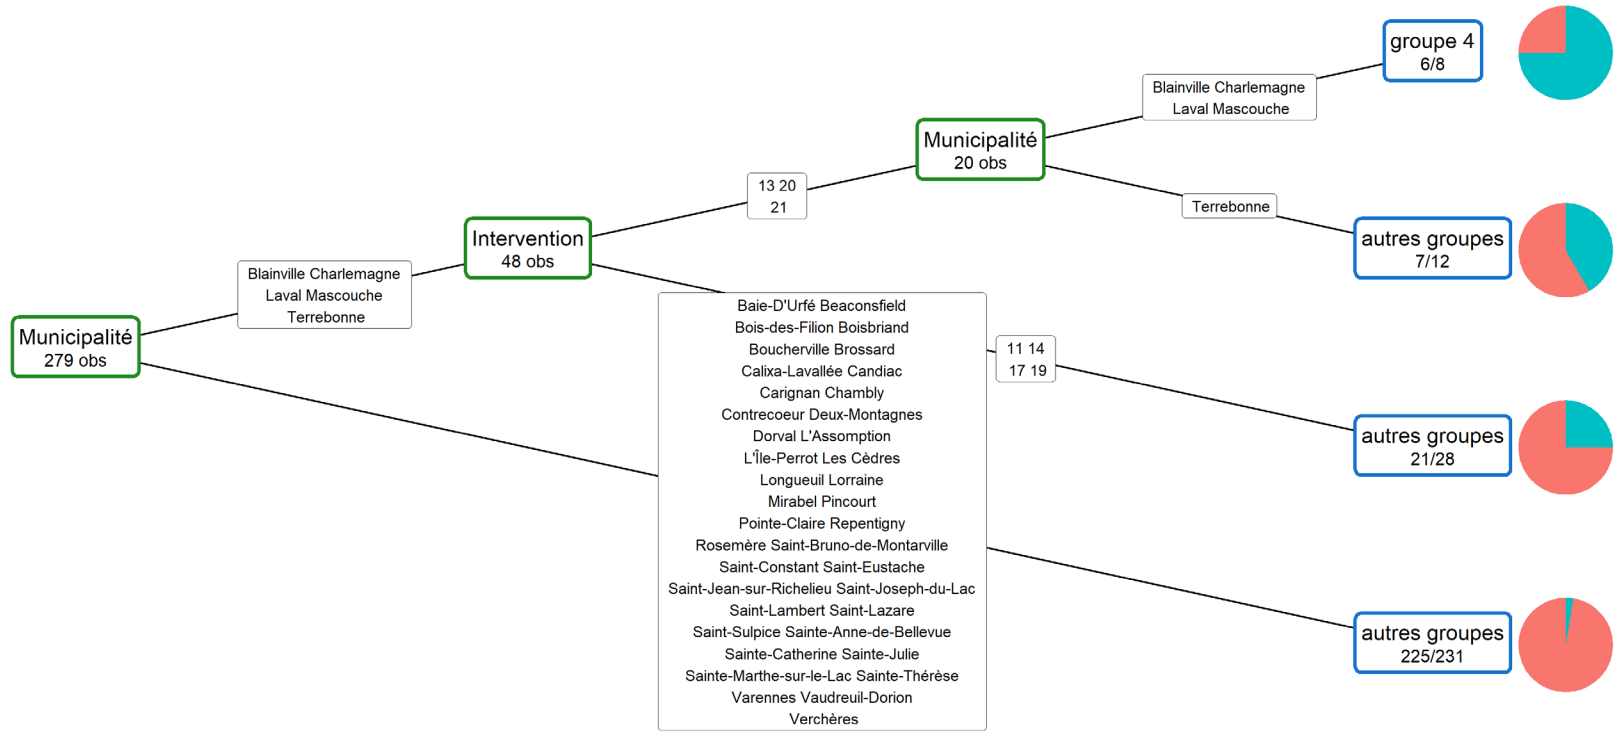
groupe 4
6/8

Blainville Charlemagne
Laval Mascouche

Municipalité
20 obs

13 20
21

Terrebonne

autres groupes
7/12

Intervention
48 obs

Blainville Charlemagne
Laval Mascouche
Terrebonne

Municipalité
279 obs

Baie-D'Urfé Beaconsfield
Bois-des-Filion Boisbriand
Boucherville Brossard
Calixa-Lavallée Candiac
Carignan Chambly
Contrecoeur Deux-Montagnes
Dorval L'Assomption
L'Île-Perrot Les Cèdres
Longueuil Lorraine
Mirabel Pincourt
Pointe-Claire Repentigny
Rosemère Saint-Bruno-de-Montarville
Saint-Constant Saint-Eustache
Saint-Jean-sur-Richelieu Saint-Joseph-du-Lac
Saint-Lambert Saint-Lazare
Saint-Sulpice Sainte-Anne-de-Bellevue
Sainte-Catherine Sainte-Julie
Sainte-Marthe-sur-le-Lac Sainte-Thérèse
Varennes Vaudreuil-Dorion
Verchères

11 14
17 19

autres groupes
21/28

autres groupes
225/231